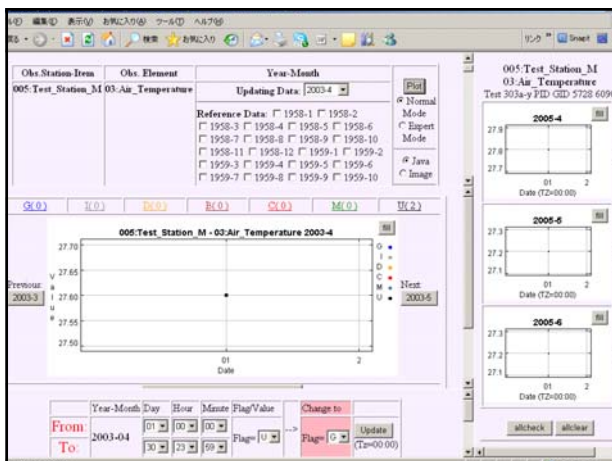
ル(E) 編集(E) 表示(V) お気に入り(A) ツール(T) ヘルプ(H)

戻る 検索 お気に入り

リンク Snagit

| Obs.Station-Item | Obs. Element | Year-Month |
|---|---|---|
| 005:Test_Station_M | 03:Air_Temperature | Updating Data: 2003-4 |

Plot

Normal Mode
Expert Mode

Java
Image

Reference Data: 1958-1 1958-2
1958-3 1958-4 1958-5 1958-6
1958-7 1958-8 1958-9 1958-10
1958-11 1958-12 1959-1 1959-2
1959-3 1959-4 1959-5 1959-6
1959-7 1959-8 1959-9 1959-10

G(0) I(0) D(0) R(0) C(0) M(0) U(2)

005:Test_Station_M - 03:Air_Temperature 2003-4

fill

27.70
27.65
27.60
27.55
27.50

V a l u e

G I D C M U

Previous: 2003-3

Next: 2003-5

01
Date

2

| | Year-Month | Day | Hour | Minute | Flag/Value | | Change to | |
|---|---|---|---|---|---|---|---|---|
| From: | 2003-04 | 01 | 00 | 00 | Flag= U | --> | Flag= G | Update (Tz=00:00) |
| To: | | 30 | 23 | 59 | | | | |

005:Test_Station_M
03:Air_Temperature
Test 303a-y PID GID 5728 6090

2005-4
fill
27.9
27.8
27.7
01
2
Date (TZ=00:00)

2005-5
fill
27.3
27.2
27.1
01
2
Date (TZ=00:00)

2005-6
fill
27.3
27.2
27.1
01
2
Date (TZ=00:00)

allcheck allclear